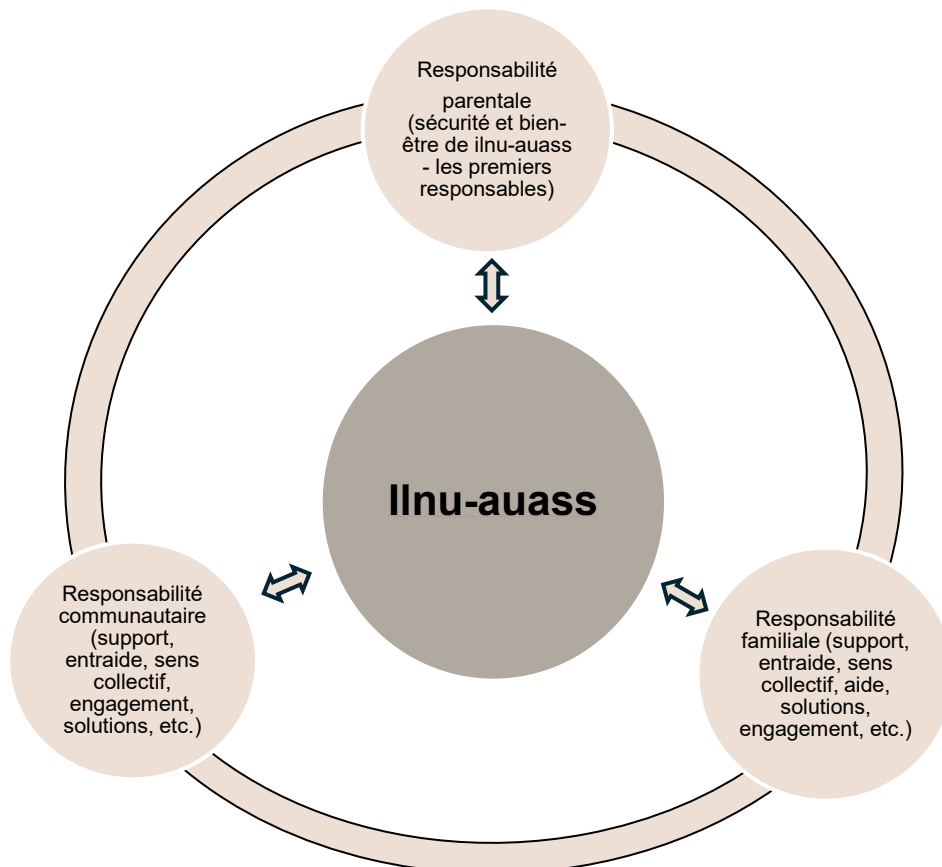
Responsabilité parentale (sécurité et bien-être de ilnu-auass - les premiers responsables)

Ilnu-auass

Responsabilité communautaire (support, entraide, sens collectif, engagement, solutions, etc.)

Responsabilité familiale (support, entraide, sens collectif, aide, solutions, engagement, etc.)